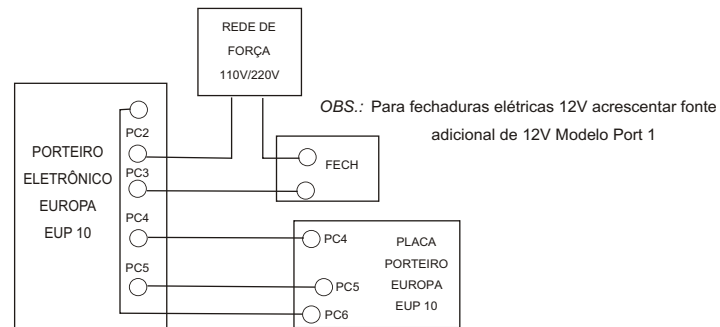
REDE DE FORÇA 110V/220V

OBS.: Para fechaduras elétricas 12V acrescentar fonte adicional de 12V Modelo Port 1

PORTEIRO ELETRÔNICO EUROPA EUP 10

PC2
PC3
PC4
PC5

FECH

PC4
PLACA PORTEIRO EUROPA EUP 10
PC5
PC6